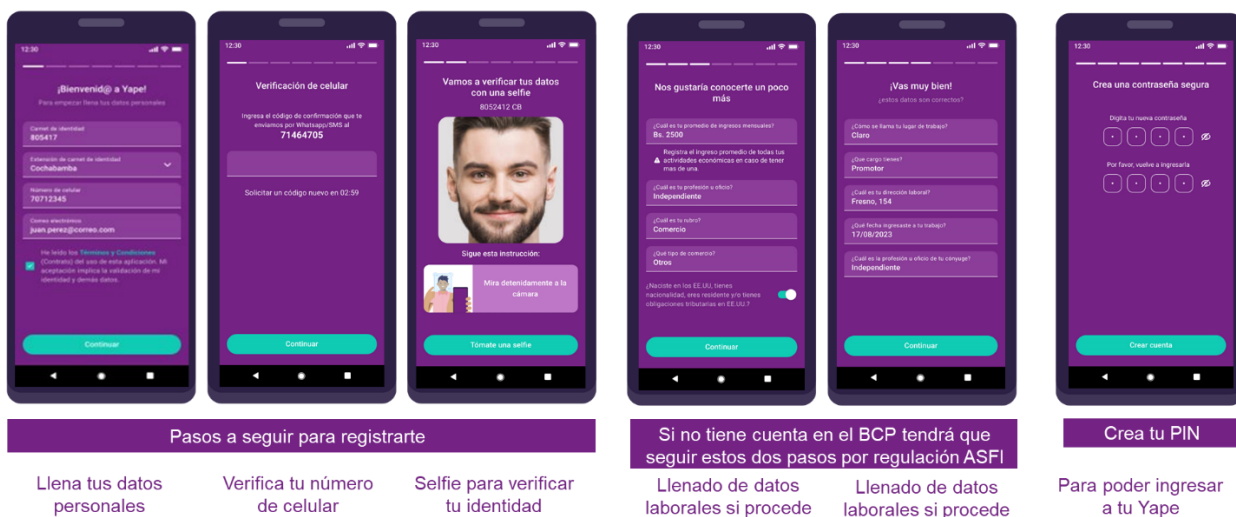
12:30

¡Bienvenid@ a Yape!
Para empezar llena tus datos personales

Carnet de identidad
805417

Extensión de carnet de identidad
Cochabamba

Número de celular
70712345

Correo electrónico
juan.perez@correo.com

He leído los Términos y Condiciones (Contrato) del uso de esta aplicación. Mi aceptación implica la validación de mi identidad y demás datos.

Continuar

12:30

Verificación de celular

Ingresa el código de confirmación que te enviamos por Whatsapp/SMS al
71464705

Solicitar un código nuevo en 02:59

Continuar

12:30

Vamos a verificar tus datos con una selfie
8052412 CB

Sigue esta instrucción:

Mira detenidamente a la cámara

Tómate una selfie

12:30

Nos gustaría conocerte un poco más

¿Cuál es tu promedio de ingresos mensuales?
Bs. 2500

Registra el ingreso promedio de todas tus actividades económicas en caso de tener mas de una.

¿Cuál es tu profesión u oficio?
Independiente

¿Cuál es tu rubro?
Comercio

¿Qué tipo de comercio?
Otros

¿Naciste en los EE.UU, tienes nacionalidad, eres residente y/o tienes obligaciones tributarias en EE.UU.?

Continuar

12:30

¡Vas muy bien!
¿estos datos son correctos?

¿Cómo se llama tu lugar de trabajo?
Claro

¿Qué cargo tienes?
Promotor

¿Cuál es tu dirección laboral?
Fresno, 154

¿Qué fecha ingresaste a tu trabajo?
17/08/2023

¿Cuál es la profesión u oficio de tu cónyuge?
Independiente

Continuar

12:30

Crea una contraseña segura

Digita tu nueva contraseña

Por favor, vuelve a ingresarla

Crear cuenta

Pasos a seguir para registrarte

Llena tus datos personales

Verifica tu número de celular

Selfie para verificar tu identidad

Si no tiene cuenta en el BCP tendrá que seguir estos dos pasos por regulación ASFI

Llenado de datos laborales si procede

Llenado de datos laborales si procede

Crea tu PIN

Para poder ingresar a tu Yape